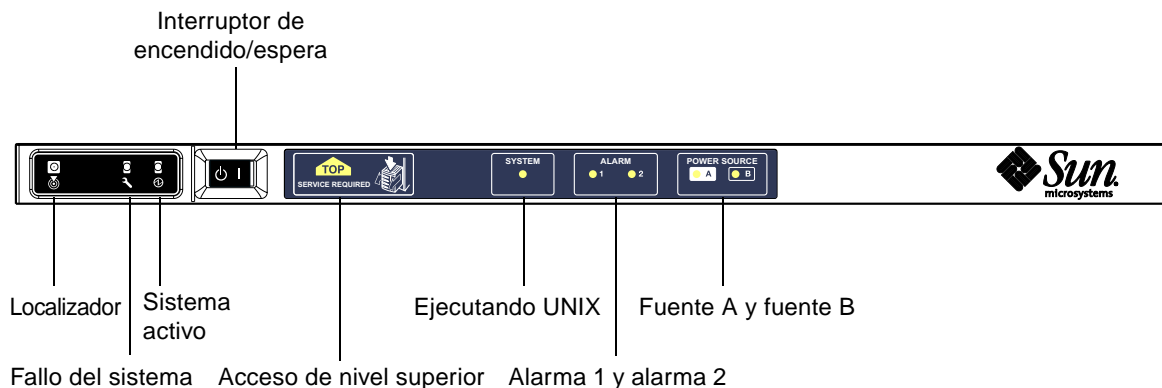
Interruptor de encendido/espera

TOP
SERVICE REQUIRED

SYSTEM

ALARM
1 2

POWER SOURCE
A B

Sun
microsystems

Localizador

Sistema activo

Ejecutando UNIX

Fuente A y fuente B

Fallo del sistema

Acceso de nivel superior

Alarma 1 y alarma 2